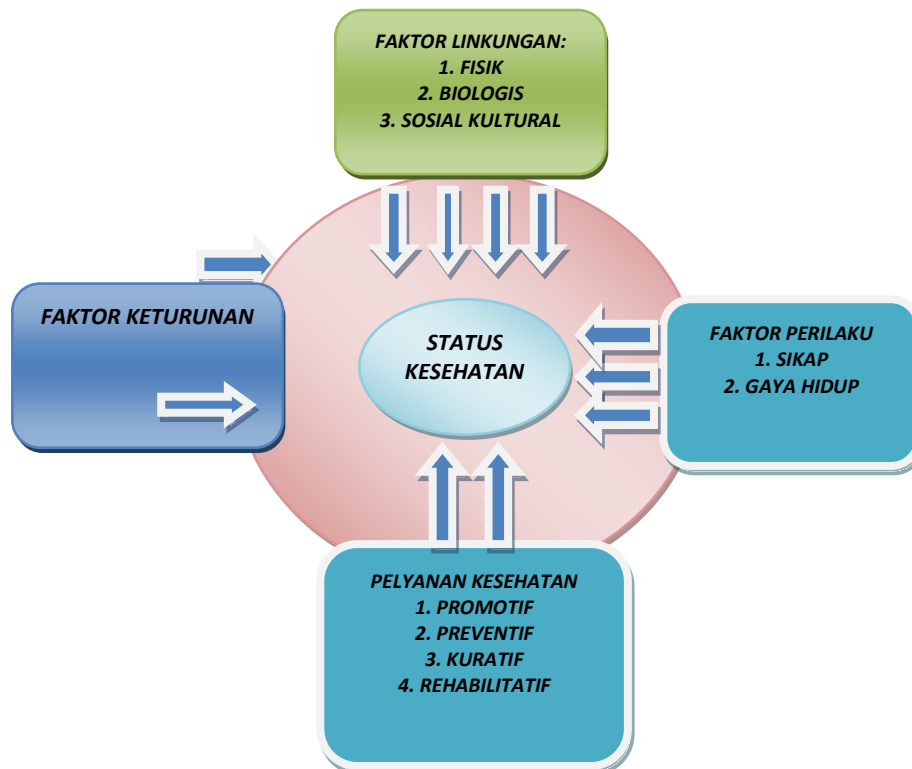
FAKTOR LINKUNGAN:
1. FISIK
2. BIOLOGIS
3. SOSIAL KULTURAL

FAKTOR KETURUNAN

STATUS KESEHATAN

FAKTOR PERILAKU
1. SIKAP
2. GAYA HIDUP

PELYANAN KESEHATAN
1. PROMOTIF
2. PREVENTIF
3. KURATIF
4. REHABILITATIF